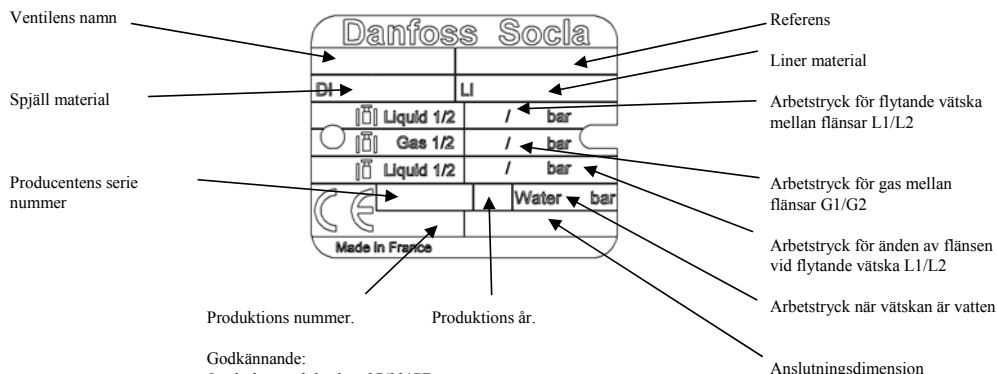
Ventilens namn

Danfoss Socla

Referens

Liner material

DI

LI

Spjäll material

Liquid 1/2 / bar

Gas 1/2 / bar

Liquid 1/2 / bar

Arbetstryck för flytande vätska mellan flänsar L1/L2

Producentens serie nummer

Water bar

Arbetstryck för gas mellan flänsar G1/G2

Made in France

Arbetstryck för änden av flänsen vid flytande vätska L1/L2

Arbetstryck när vätskan är vatten

Produktions nummer.

Produktions år.

Godkännande:

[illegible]

Anslutningsdimension